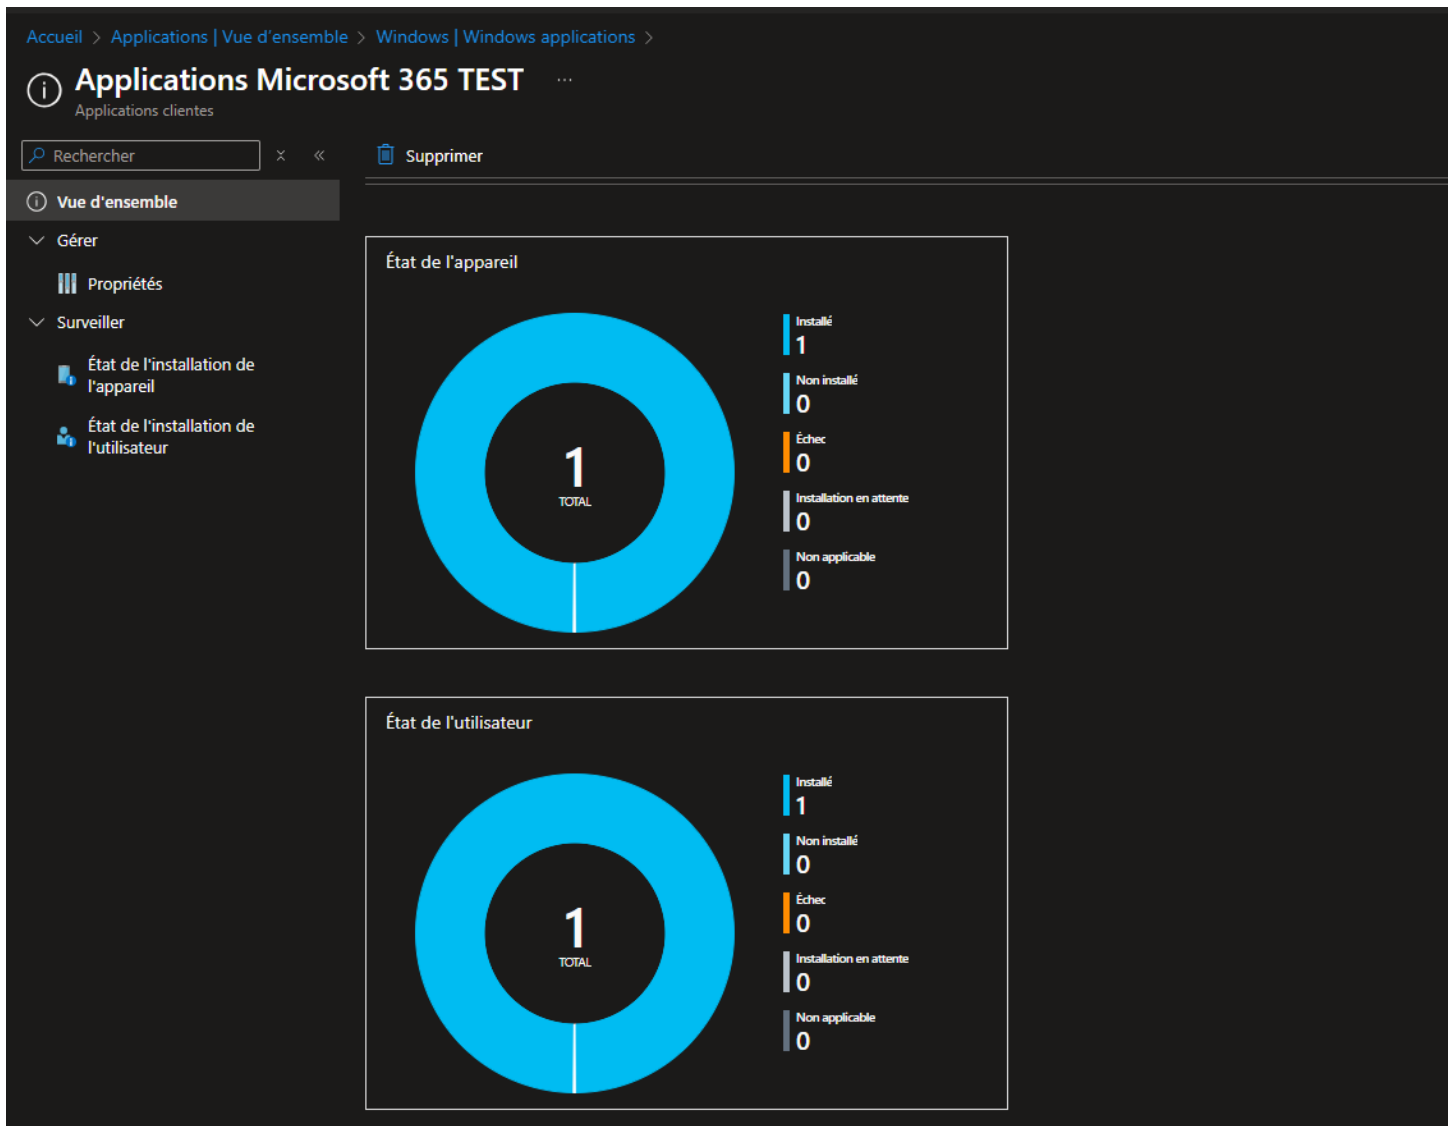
Accueil > Applications | Vue d'ensemble > Windows > Windows | Windows applications >

Applications Microsoft 365 TEST ...
Applications clientes

Rechercher

Vue d'ensemble
Gérer
Propriétés
Surveiller
État de l'installation de l'appareil
État de l'installation de l'utilisateur

Supprimer

État de l'appareil

1
TOTAL

Installé
1
Non installé
0
Échec
0
Installation en attente
0
Non applicable
0

État de l'utilisateur

1
TOTAL

Installé
1
Non installé
0
Échec
0
Installation en attente
0
Non applicable
0